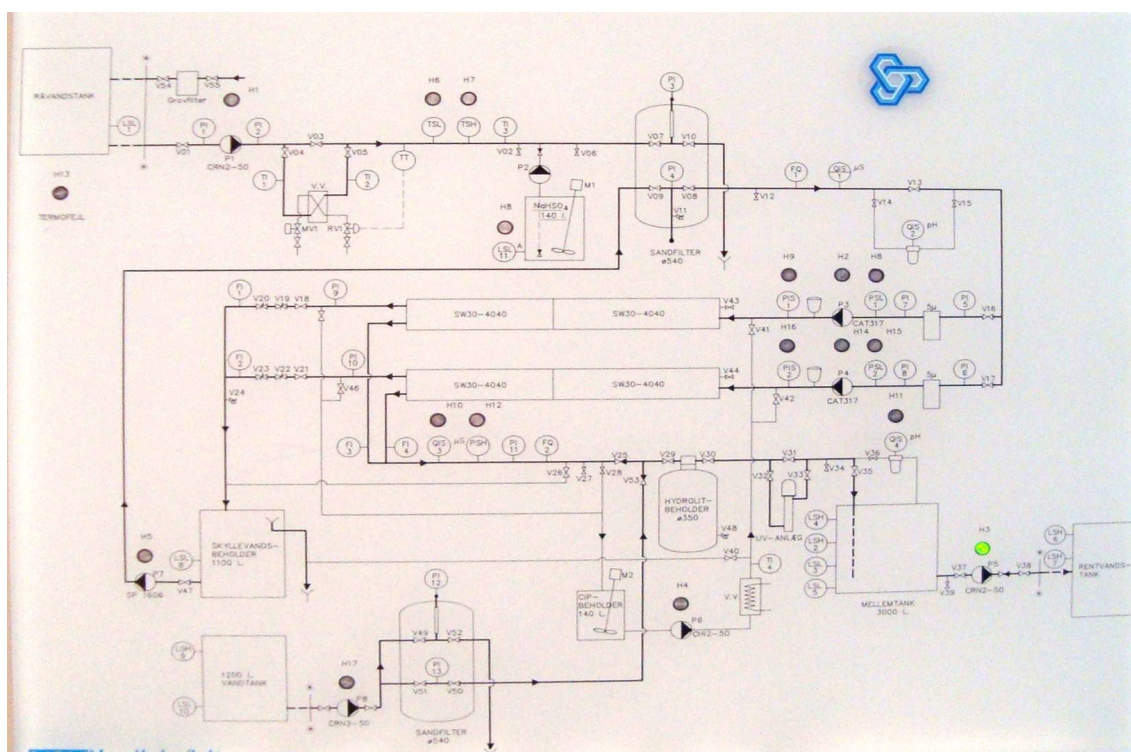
RÅVANDSTANK

LSL 1

V54 V55 Grovfilter

H1

PI 1

PI 2

V01

P1 CRN2–50

V04 V03 V05

TI 1

TI 2

V.V.

MV1 RV1

TT

H13 TERMOFEJL

H6 H7

TSL TSH

TI 3

V02 V06

P2

M1

H8

NaHSO4 140 L

LSL 11

PI 3

V07 V10

PI 4

V09 V08

V11

SANDFILTER ø540

V12

FQ 1

QIS 1 µS

V13

V14 V15

QIS 2 pH

H9 H2 H8

PI 1

V20 V19 V18

PI 9

SW30–4040 SW30–4040

V43

PIS 1

P3 CAT317

PSL 1

PI 7

5µ

PI 5

V16

V41

H16 H14 H15

FI 2

V23 V22 V21

PI 10

V46

SW30–4040 SW30–4040

V44

PIS 2

P4 CAT317

PSL 2

PI 8

5µ

PI 6

V17

V24

V42

H11

H10 H12

FI 3

FI 4

QIS 3 µS

PSH

PI 11

FQ 2

V26 V27 V28

V25

V53

V29 V30

HYDROLIT- BEHOLDER ø350

V48

V31

V32 V33 V34 V35

V36

QIS 4 pH

UV–ANLÆG

LSH 4

LSH 2

LSL 3

LSL 5

H3

LSH 6

LSL 7

RENTVANDS- TANK

H5

LSL 8

SKYLLEVANDS- BEHOLDER 1100 L.

P7 SP 1606

V47

V40

TI 4

V.V.

MELLEMTANK 3000 L.

V37 V39

P5 CRN2–50

V38

PI 12

M2

CIP- BEHOLDER 140 L

H4

P6 CHI2–50

V49 V52

PI 13

V51 V50

SANDFILTER ø540

H17

P8 CRN3–50

LSH 9

LSL 10

1200 L. VANDTANK